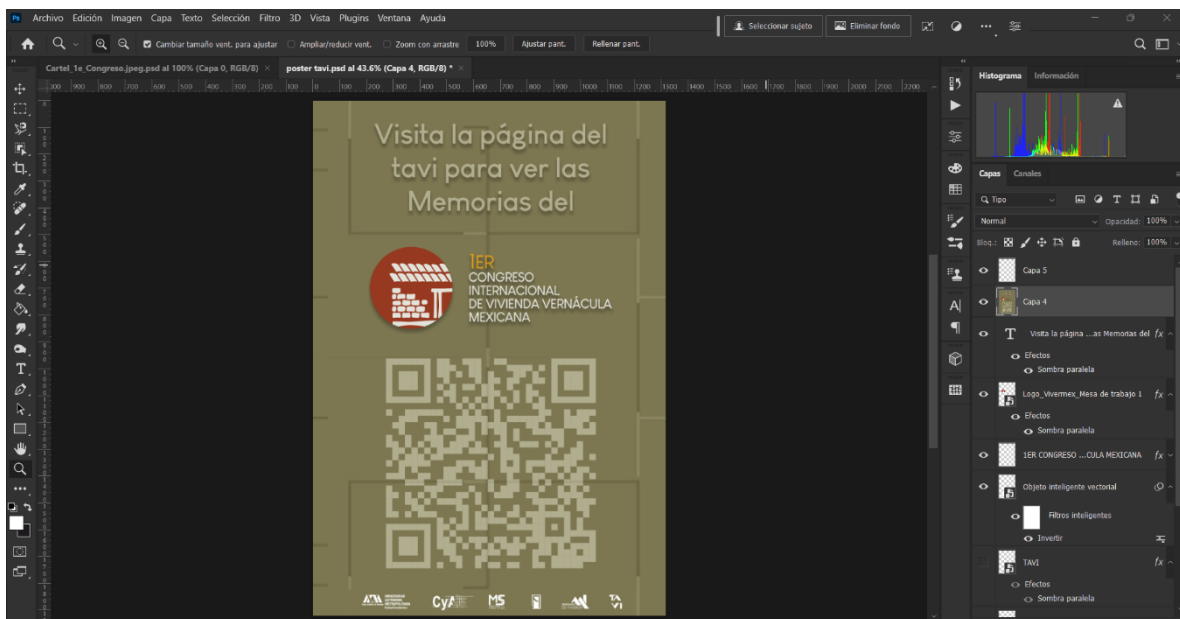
Archivo Edición Imagen Capa Texto Selección Filtro 3D Vista Plugins Ventana Ayuda

Seleccionar sujeto

Eliminar fondo

Cambiar tamaño vent. para ajustar

Ampliar/reducir vent.

Zoom con arrastre

100%

Ajustar pant.

Rellenar pant.

Cartel_1e_Congreso.jpeg.psd al 100% (Capa 0, RGB/8)

poster tavi.psd al 43.6% (Capa 4, RGB/8) *

Visita la página del tavi para ver las Memorias del

1ER CONGRESO INTERNACIONAL DE VIVIENDA VERNÁCULA MEXICANA

CyA

MS

Histograma

Información

Capas

Canales

Tipo

Normal

Opacidad: 100%

Bloq.:

Relleno: 100%

Capa 5

Capa 4

Visita la página ...as Memorias del

Efectos

Sombra paralela

Logo_Vivermex_Mesa de trabajo 1

Efectos

Sombra paralela

1ER CONGRESO ...CULA MEXICANA

Objeto inteligente vectorial

Filtros inteligentes

Invertir

TAVI

Efectos

Sombra paralela